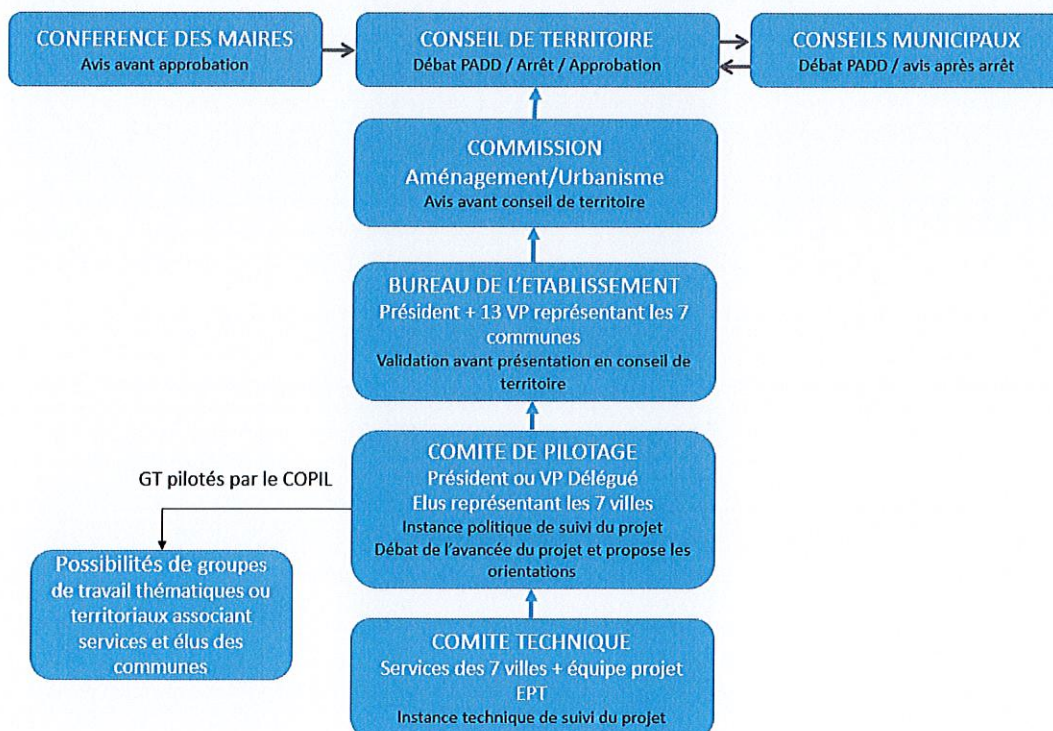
CONFERENCE DES MAIRES
Avis avant approbation

CONSEIL DE TERRITOIRE
Débat PADD / Arrêt / Approbation

CONSEILS MUNICIPAUX
Débat PADD / avis après arrêt

COMMISSION
Aménagement/Urbanisme
Avis avant conseil de territoire

BUREAU DE L'ETABLISSEMENT
Président + 13 VP représentant les 7 communes
Validation avant présentation en conseil de territoire

COMITE DE PILOTAGE
Président ou VP Délégué
Elus représentant les 7 villes
Instance politique de suivi du projet
Débat de l'avancée du projet et propose les orientations

GT pilotés par le COPIL

Possibilités de groupes de travail thématiques ou territoriaux associant services et élus des communes

COMITE TECHNIQUE
Services des 7 villes + équipe projet EPT
Instance technique de suivi du projet